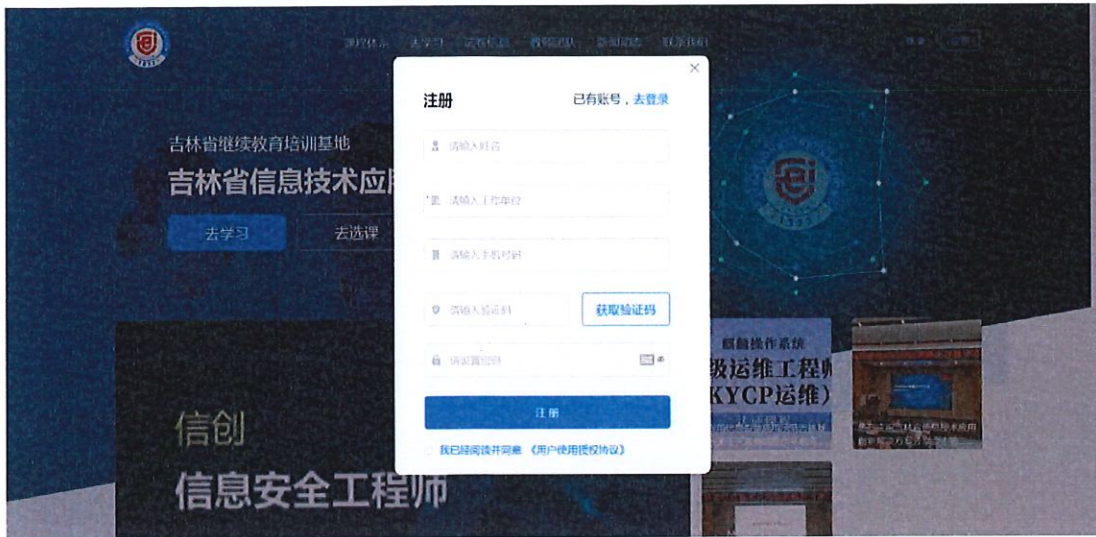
课程体系 去学习 试卷答题 教师团队 新闻动态 联系我们

登录 注册

吉林省继续教育培训基地

吉林省信息技术应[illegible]

去学习 去选课

注册

已有账号，去登录

请输入姓名

请输入工作单位

请输入手机号码

请输入验证码

获取验证码

请设置密码

注册

我已经阅读并同意《用户使用授权协议》

麒麟操作系统

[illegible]级运维工程师

(KYCP运维)

信创

信息安全工程师